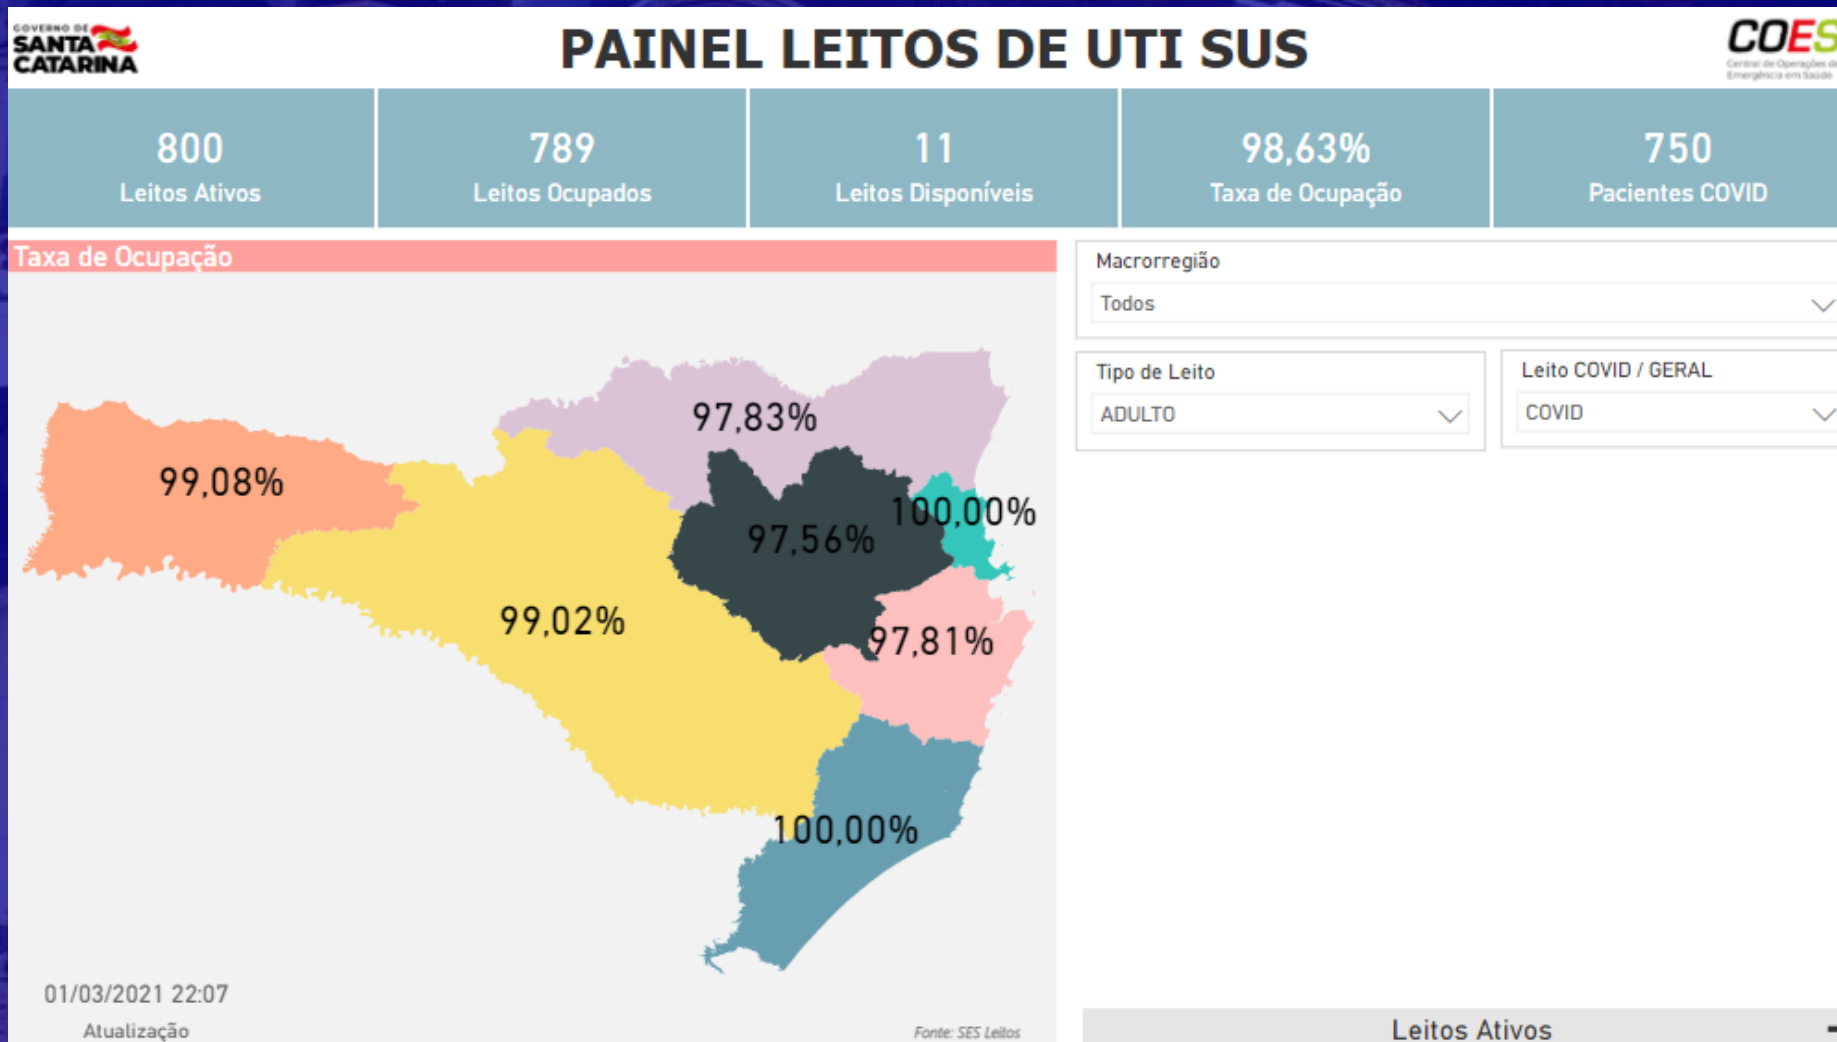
GOVERNO DE SANTA CATARINA

PAINEL LEITOS DE UTI SUS

COES
Central de Operações de Emergência em Saúde

800
Leitos Ativos

789
Leitos Ocupados

11
Leitos Disponíveis

98,63%
Taxa de Ocupação

750
Pacientes COVID

Taxa de Ocupação

97,83%
99,08%
100,00%
97,56%
99,02%
97,81%
100,00%

01/03/2021 22:07
Atualização

Fonte: SES Leitos

Macrorregião
Todos

Tipo de Leito
ADULTO

Leito COVID / GERAL
COVID

Leitos Ativos